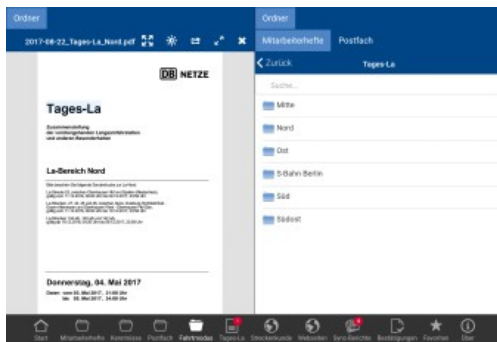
Ordner

2017-06-22_Tages-La_Nord.pdf

DB NETZE

Tages-La

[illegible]

La-Bereich Nord

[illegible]

Donnerstag, 04. Mai 2017

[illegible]

Ordner

Mitarbeiterhefte Postfach

< Zurück Tages-La

Suche...

Mitte

Nord

Ost

S-Bahn Berlin

Süd

Südost

Start Mitarbeiterhefte Kommissio Postfach Fahrtmodus Tages-La Streckenkunde Webseiten Sync-Berichte Bestätigungen Favoriten Über